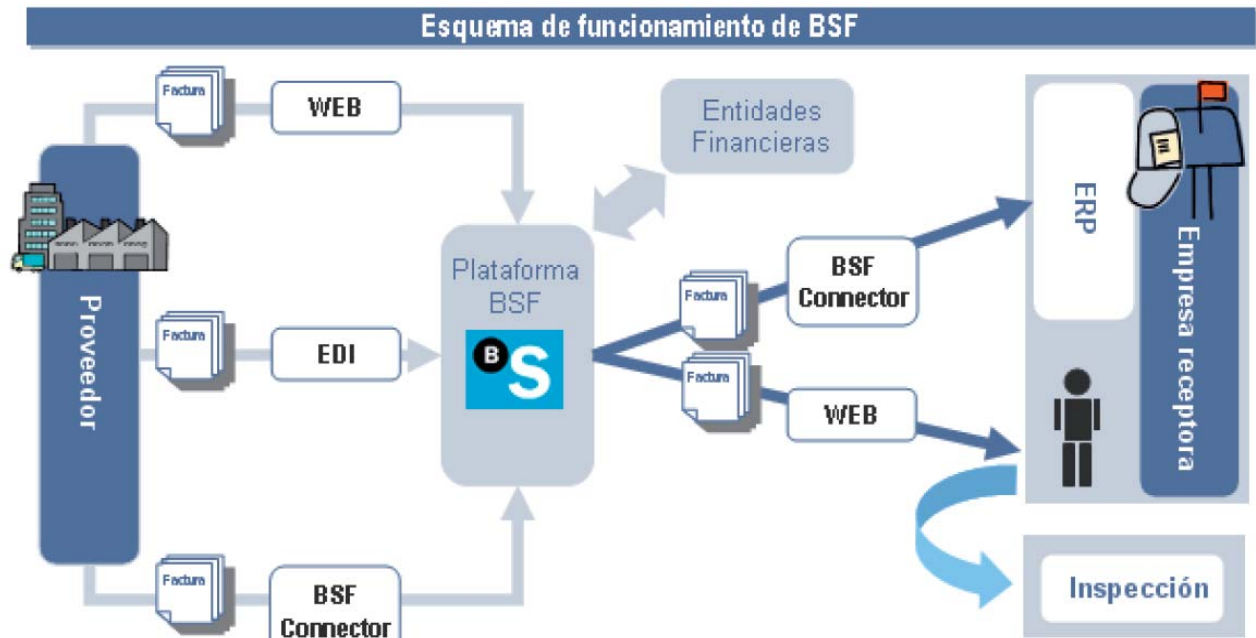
Esquema de funcionamiento de BSF

Factura
WEB

Entidades Financieras

Proveedor

Factura
EDI

Plataforma BSF

B S

Factura
BSF Connector

Factura
WEB

ERP

Empresa receptora

Factura
BSF Connector

Inspección